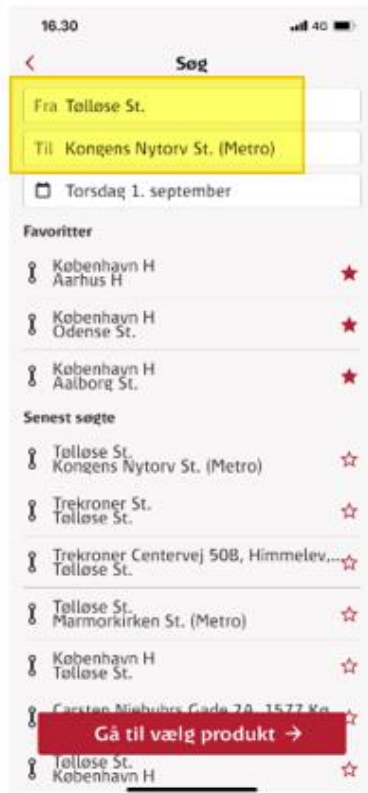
16.30

4G

<

Søg

Fra Tølløse St.

Til Kongens Nytorv St. (Metro)

Torsdag 1. september

Favoritter

København H
Aarhus H

København H
Odense St.

København H
Aalborg St.

Senest søgte

Tølløse St.
Kongens Nytorv St. (Metro)

Trekroner St.
Tølløse St.

Trekroner Centervej 50B, Himmelev,...
Tølløse St.

Tølløse St.
Marmorkirken St. (Metro)

København H
Tølløse St.

Carsten Niebuhrs Gade 20, 1577 K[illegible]

Gå til vælg produkt →

Tølløse St.
København H